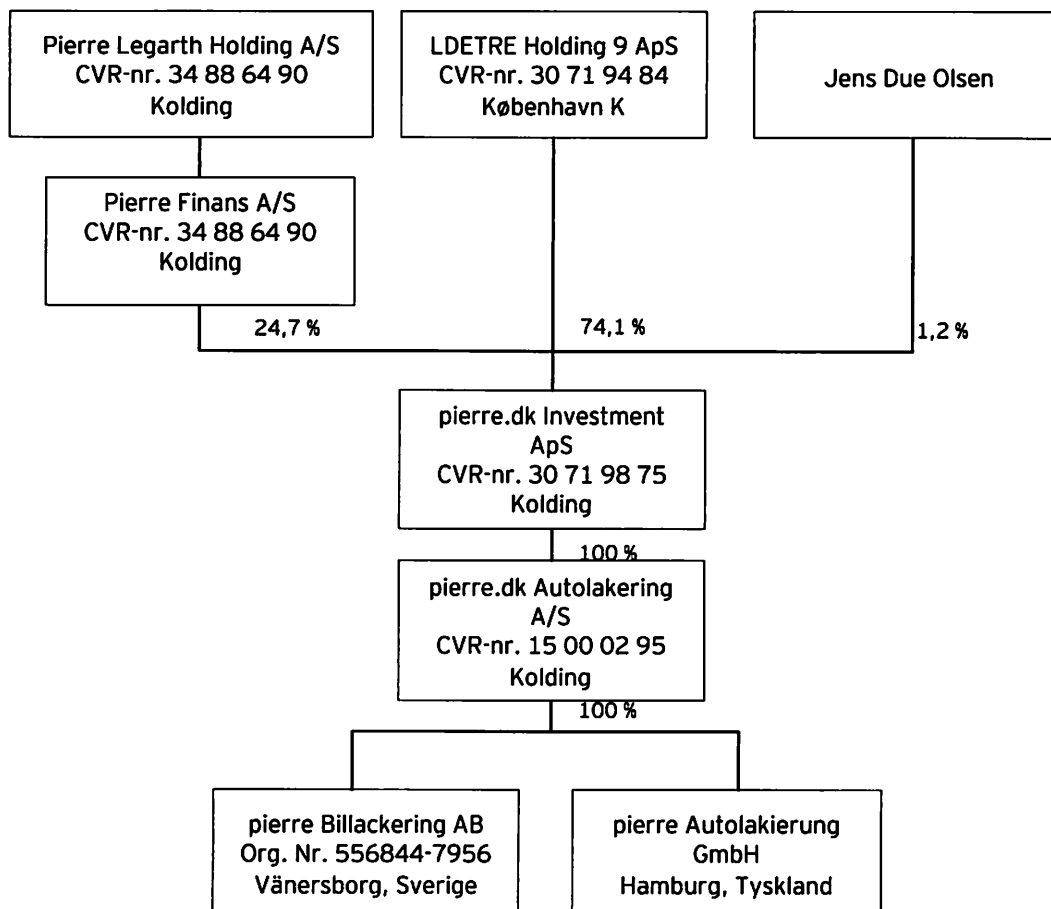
Pierre Legarth Holding A/S
CVR-nr. 34 88 64 90
Kolding

LDETRE Holding 9 ApS
CVR-nr. 30 71 94 84
København K

Jens Due Olsen

Pierre Finans A/S
CVR-nr. 34 88 64 90
Kolding

24,7 %

74,1 %

1,2 %

pierre.dk Investment ApS
CVR-nr. 30 71 98 75
Kolding

100 %

pierre.dk Autolakering A/S
CVR-nr. 15 00 02 95
Kolding

100 %

pierre Billackering AB
Org. Nr. 556844-7956
Vänersborg, Sverige

pierre Autolakierung GmbH
Hamburg, Tyskland